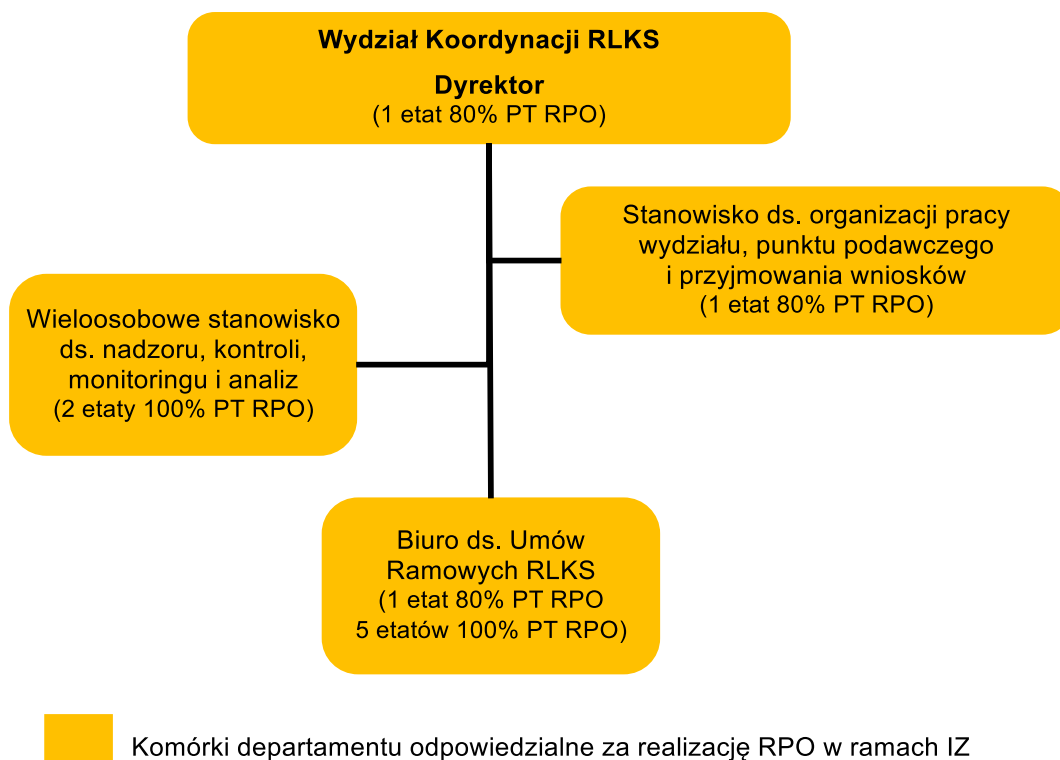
Wydział Koordynacji RLKS

Dyrektor
(1 etat 80% PT RPO)

Stanowisko ds. organizacji pracy wydziału, punktu podawczego i przyjmowania wniosków
(1 etat 80% PT RPO)

Wieloosobowe stanowisko ds. nadzoru, kontroli, monitoringu i analiz
(2 etaty 100% PT RPO)

Biuro ds. Umów Ramowych RLKS
(1 etat 80% PT RPO
5 etatów 100% PT RPO)

Komórki departamentu odpowiedzialne za realizację RPO w ramach IZ